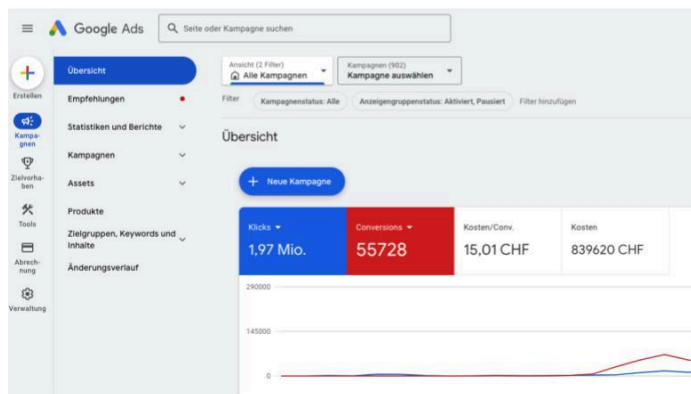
Google Ads
Seite oder Kampagne suchen

Erstellen
Kampagnen
Zielvorhaben
Tools
Abrechnung
Verwaltung

Übersicht
Empfehlungen
Statistiken und Berichte
Kampagnen
Assets
Produkte
Zielgruppen, Keywords und Inhalte
Änderungsverlauf

Ansicht (2 Filter)
Alle Kampagnen
Kampagnen (902)
Kampagne auswählen

Filter
Kampagnenstatus: Alle
Anzeigengruppenstatus: Aktiviert, Pausiert
Filter hinzufügen

Übersicht

Neue Kampagne

| Klicks | Conversions | Kosten/Conv. | Kosten |
|---|---|---|---|
| 1,97 Mio. | 55728 | 15,01 CHF | 839620 CHF |

290000
145000
0